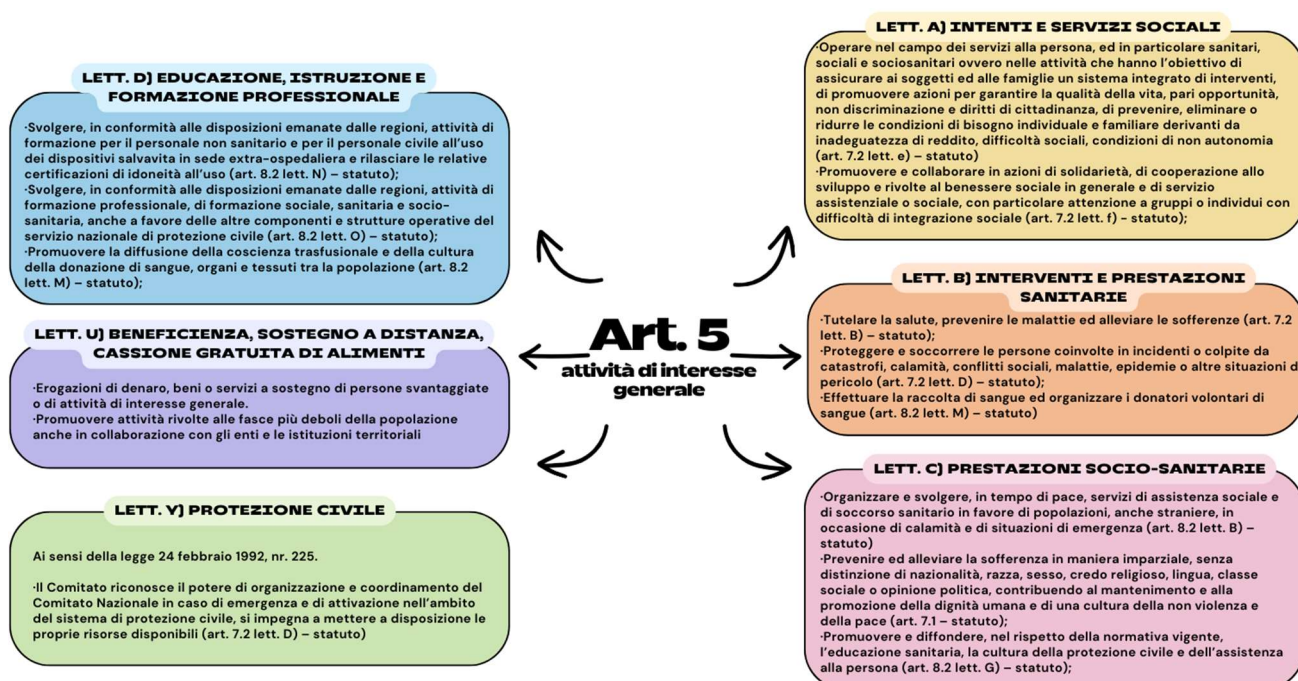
Art. 5
attività di interesse generale

LETT. D) EDUCAZIONE, ISTRUZIONE E FORMAZIONE PROFESSIONALE

·Svolgere, in conformità alle disposizioni emanate dalle regioni, attività di formazione per il personale non sanitario e per il personale civile all'uso dei dispositivi salvavita in sede extra-ospedaliera e rilasciare le relative certificazioni di idoneità all'uso (art. 8.2 lett. N) – statuto);
·Svolgere, in conformità alle disposizioni emanate dalle regioni, attività di formazione professionale, di formazione sociale, sanitaria e socio-sanitaria, anche a favore delle altre componenti e strutture operative del servizio nazionale di protezione civile (art. 8.2 lett. O) – statuto);
·Promuovere la diffusione della coscienza trasfusionale e della cultura della donazione di sangue, organi e tessuti tra la popolazione (art. 8.2 lett. M) – statuto);

LETT. U) BENEFICIENZA, SOSTEGNO A DISTANZA, CASSIONE GRATUITA DI ALIMENTI

·Erogazioni di denaro, beni o servizi a sostegno di persone svantaggiate o di attività di interesse generale.
·Promuovere attività rivolte alle fasce più deboli della popolazione anche in collaborazione con gli enti e le istituzioni territoriali

LETT. V) PROTEZIONE CIVILE

Ai sensi della legge 24 febbraio 1992, nr. 225.

·Il Comitato riconosce il potere di organizzazione e coordinamento del Comitato Nazionale in caso di emergenza e di attivazione nell'ambito del sistema di protezione civile, si impegna a mettere a disposizione le proprie risorse disponibili (art. 7.2 lett. D) – statuto)

LETT. A) INTENTI E SERVIZI SOCIALI

·Operare nel campo dei servizi alla persona, ed in particolare sanitari, sociali e sociosanitari ovvero nelle attività che hanno l'obiettivo di assicurare ai soggetti ed alle famiglie un sistema integrato di interventi, di promuovere azioni per garantire la qualità della vita, pari opportunità, non discriminazione e diritti di cittadinanza, di prevenire, eliminare o ridurre le condizioni di bisogno individuale e familiare derivanti da inadeguatezza di reddito, difficoltà sociali, condizioni di non autonomia (art. 7.2 lett. e) – statuto)
·Promuovere e collaborare in azioni di solidarietà, di cooperazione allo sviluppo e rivolte al benessere sociale in generale e di servizio assistenziale o sociale, con particolare attenzione a gruppi o individui con difficoltà di integrazione sociale (art. 7.2 lett. f) - statuto);

LETT. B) INTERVENTI E PRESTAZIONI SANITARIE

·Tutelare la salute, prevenire le malattie ed alleviare le sofferenze (art. 7.2 lett. B) – statuto);
·Proteggere e soccorrere le persone coinvolte in incidenti o colpite da catastrofi, calamità, conflitti sociali, malattie, epidemie o altre situazioni di pericolo (art. 7.2 lett. D) – statuto);
·Effettuare la raccolta di sangue ed organizzare i donatori volontari di sangue (art. 8.2 lett. M) – statuto)

LETT. C) PRESTAZIONI SOCIO-SANITARIE

·Organizzare e svolgere, in tempo di pace, servizi di assistenza sociale e di soccorso sanitario in favore di popolazioni, anche straniere, in occasione di calamità e di situazioni di emergenza (art. 8.2 lett. B) – statuto)
·Prevenire ed alleviare la sofferenza in maniera imparziale, senza distinzione di nazionalità, razza, sesso, credo religioso, lingua, classe sociale o opinione politica, contribuendo al mantenimento e alla promozione della dignità umana e di una cultura della non violenza e della pace (art. 7.1 – statuto);
·Promuovere e diffondere, nel rispetto della normativa vigente, l'educazione sanitaria, la cultura della protezione civile e dell'assistenza alla persona (art. 8.2 lett. G) – statuto);